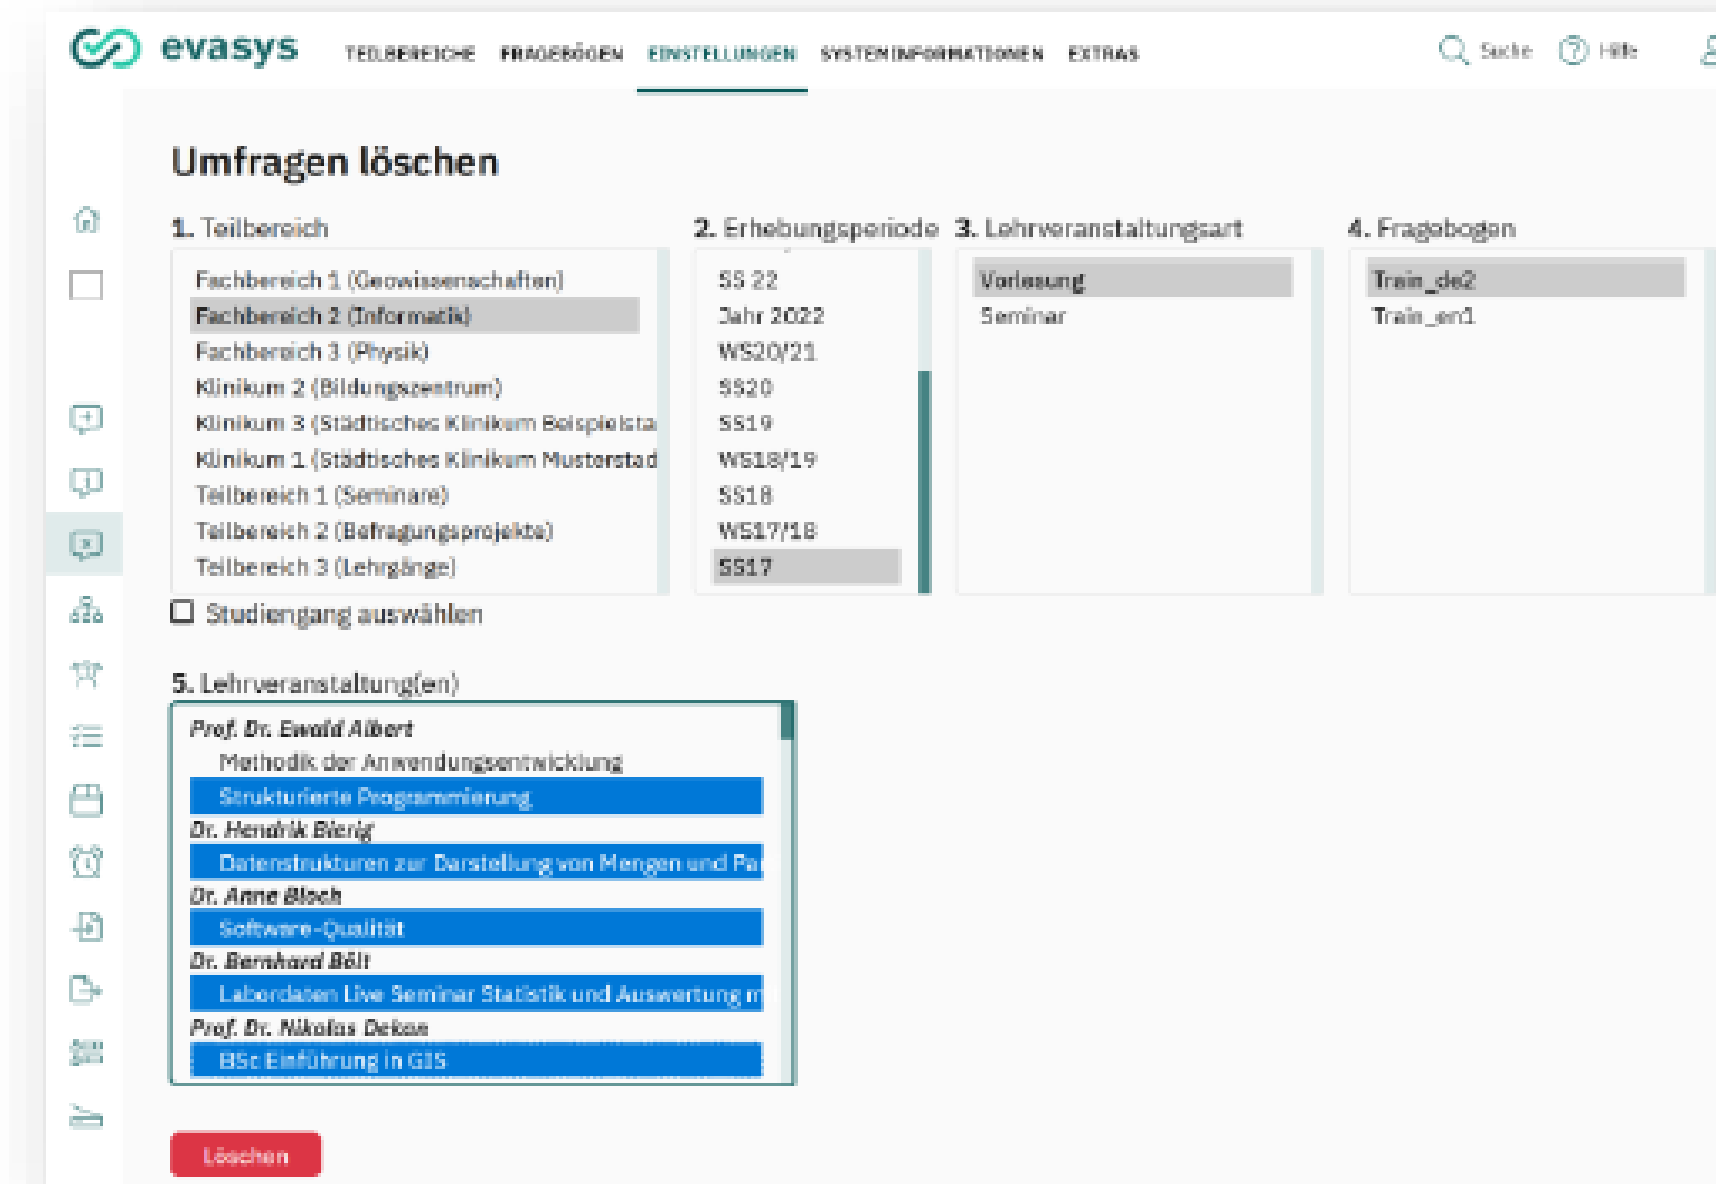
evasys TEILBEREICHE FRAGEBÖGEN EINSTELLUNGEN SYSTEMINFORMATIONEN EXTRAS Suche Hilfe

Umfragen löschen

1. Teilbereich
Fachbereich 1 (Geowissenschaften)
Fachbereich 2 (Informatik)
Fachbereich 3 (Physik)
Klinikum 2 (Bildungszentrum)
Klinikum 3 (Städtisches Klinikum Beispielsta
Klinikum 1 (Städtisches Klinikum Musterstad
Teilbereich 1 (Seminare)
Teilbereich 2 (Befragungsprojekte)
Teilbereich 3 (Lehrgänge)

Studiengang auswählen

2. Erhebungsperiode
SS 22
Jahr 2022
WS20/21
SS20
SS19
WS18/19
SS18
WS17/18
SS17

3. Lehrveranstaltungsart
Vorlesung
Seminar

4. Fragebogen
Train_de2
Train_en1

5. Lehrveranstaltung(en)
Prof. Dr. Ewald Albert
Methodik der Anwendungsentwicklung
Strukturierte Programmierung
Dr. Hendrik Bierig
Datenstrukturen zur Darstellung von Mengen und Pa
Dr. Anne Bloch
Software-Qualität
Dr. Bernhard Bölt
Laberdaten Live Seminar Statistik und Auswertung m
Prof. Dr. Nikolas Dekan
BSc Einführung in GIS

Löschen